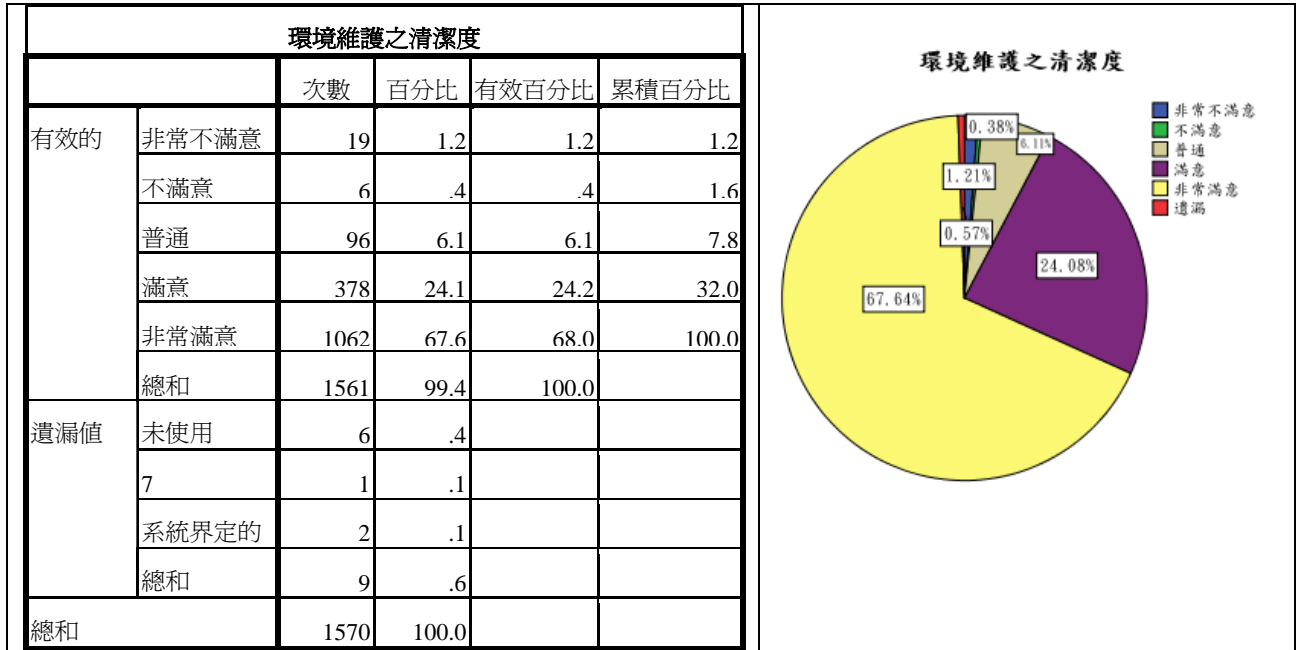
環境維護之清潔度

| | | 次數 | 百分比 | 有效百分比 | 累積百分比 |
|---|---|---|---|---|---|
| 有效的 | 非常不滿意 | 19 | 1.2 | 1.2 | 1.2 |
| | 不滿意 | 6 | .4 | .4 | 1.6 |
| | 普通 | 96 | 6.1 | 6.1 | 7.8 |
| | 滿意 | 378 | 24.1 | 24.2 | 32.0 |
| | 非常滿意 | 1062 | 67.6 | 68.0 | 100.0 |
| | 總和 | 1561 | 99.4 | 100.0 | |
| 遺漏值 | 未使用 | 6 | .4 | | |
| | 7 | 1 | .1 | | |
| | 系統界定的 | 2 | .1 | | |
| | 總和 | 9 | .6 | | |
| 總和 | | 1570 | 100.0 | | |

環境維護之清潔度

非常不滿意
不滿意
普通
滿意
非常滿意
遺漏

0.38%
6.11%
1.21%
0.57%
24.08%
67.64%